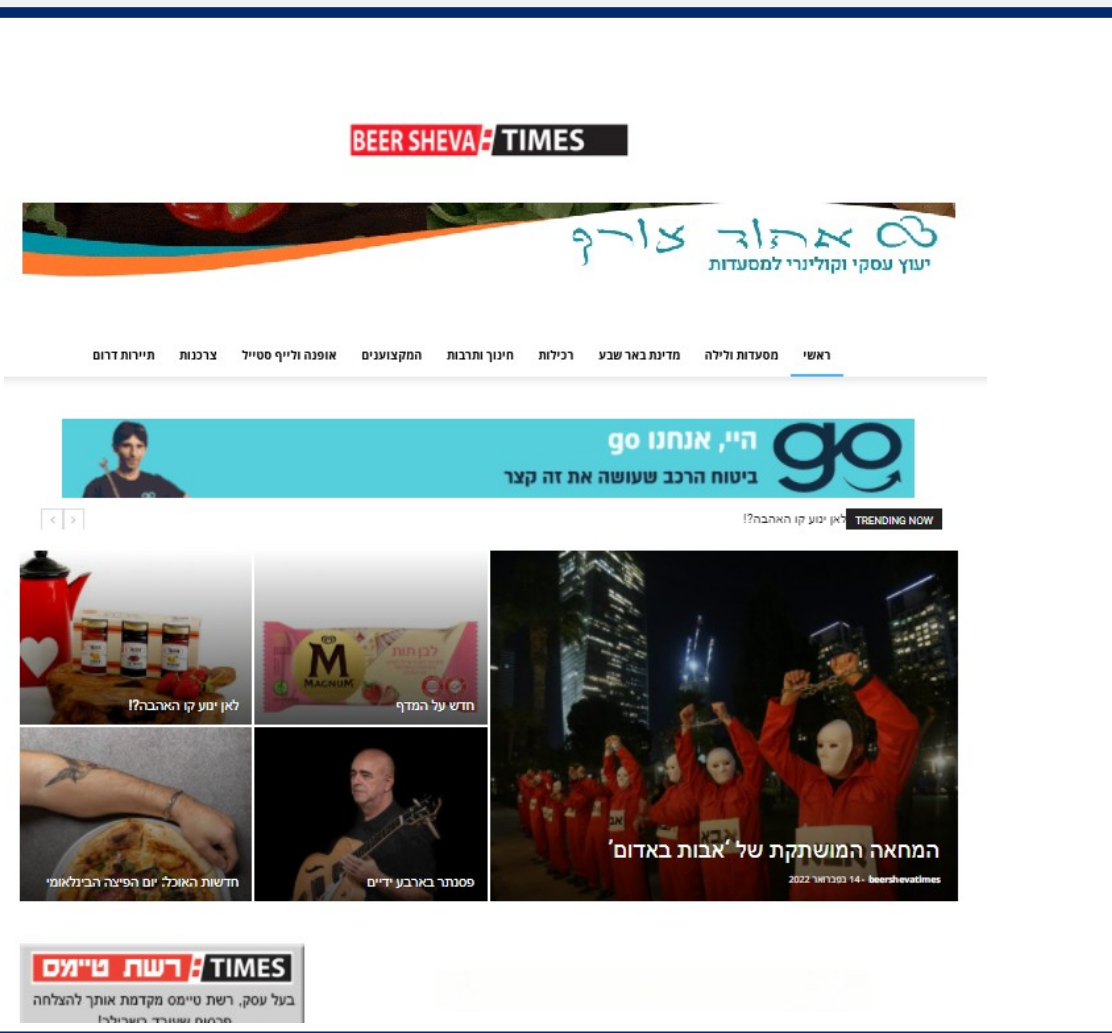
BEER SHEVA TIMES

אהוד צורף
יעוץ עסקי וקולינרי למסעדות

ראשי מסעדות ולילה מדינת באר שבע רכילות חינוך ותרבות המקצוענים אופנה ולייף סטייל צרכנות תיירות דרום

היי, אנחנו go
ביטוח הרכב שעושה את זה קצר

TRENDING NOW לאן ינוע קו האהבה?!

המחאה המושתקת של 'אבות באדום'
beershevatimes - 14 בפברואר 2022

חדש על המדף

לאן ינוע קו האהבה?!

פסנתר בארבע ידיים

חדשות האוכל: יום הפיצה הבינלאומי

רשת טיימס TIMES
בעל עסק, רשת טיימס מקדמת אותך להצלחה
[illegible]